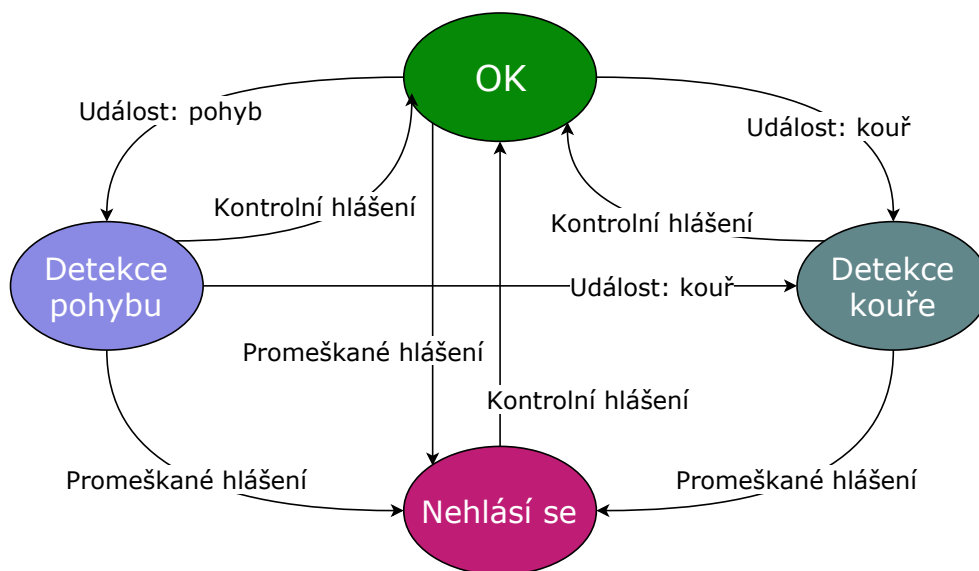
OK

Událost: pohyb

Událost: kouř

Kontrolní hlášení

Kontrolní hlášení

Detekce pohybu

Událost: kouř

Detekce kouře

Promeškané hlášení

Kontrolní hlášení

Promeškané hlášení

Promeškané hlášení

Nehlásí se